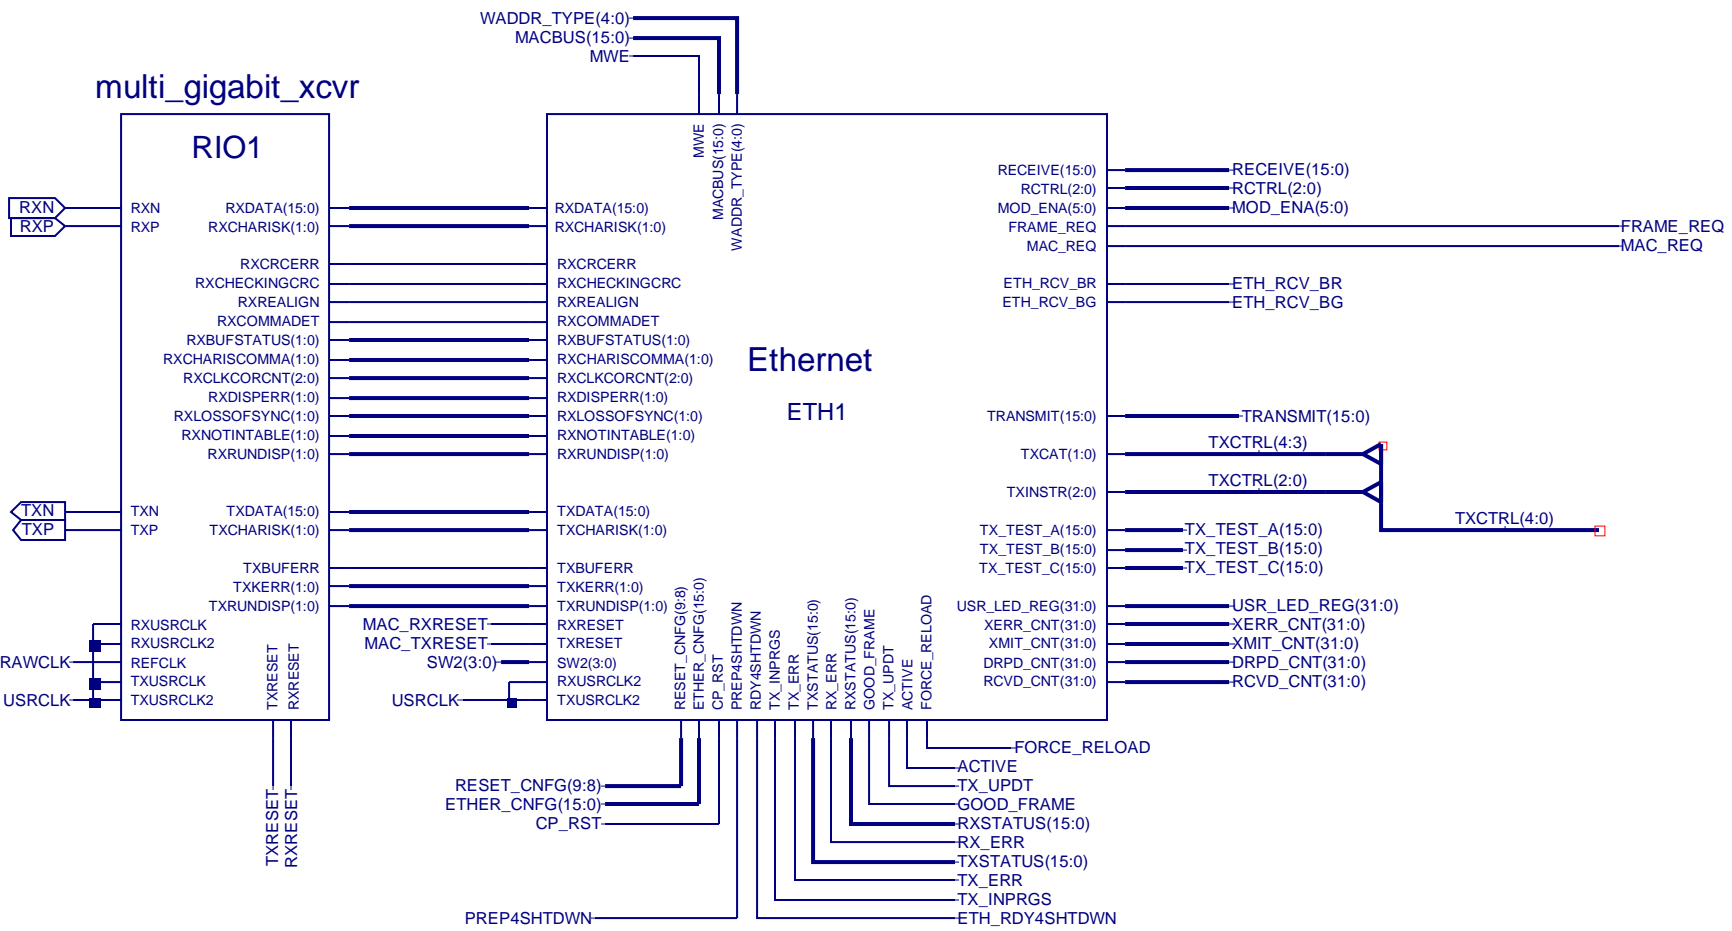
WADDR_TYPE(4:0)
MACBUS(15:0)
MWE

multi_gigabit_xcvr

RIO1

RXN
RXP
RXN
RXP
RXDATA(15:0)
RXCHARISK(1:0)
RXCRCERR
RXCHECKINGCRC
RXREALIGN
RXCOMMADET
RXBUFSTATUS(1:0)
RXCHARISCOMMA(1:0)
RXCLKCORCNT(2:0)
RXDISPERR(1:0)
RXLOSSOFSYNC(1:0)
RXNOTINTABLE(1:0)
RXRUNDISP(1:0)
TXN
TXP
TXN
TXP
TXDATA(15:0)
TXCHARISK(1:0)
TXBUFERR
TXKERR(1:0)
TXRUNDISP(1:0)
RXUSRCLK
RXUSRCLK2
RAWCLK
REFCLK
TXUSRCLK
USRCLK
TXUSRCLK2
TXRESET
RXRESET
TXRESET
RXRESET

MWE
MACBUS(15:0)
WADDR_TYPE(4:0)

Ethernet

ETH1

RXDATA(15:0)
RXCHARISK(1:0)
RXCRCERR
RXCHECKINGCRC
RXREALIGN
RXCOMMADET
RXBUFSTATUS(1:0)
RXCHARISCOMMA(1:0)
RXCLKCORCNT(2:0)
RXDISPERR(1:0)
RXLOSSOFSYNC(1:0)
RXNOTINTABLE(1:0)
RXRUNDISP(1:0)
TXDATA(15:0)
TXCHARISK(1:0)
TXBUFERR
TXKERR(1:0)
TXRUNDISP(1:0)
MAC_RXRESET
RXRESET
MAC_TXRESET
TXRESET
SW2(3:0)
SW2(3:0)
RXUSRCLK2
USRCLK
TXUSRCLK2

RESET_CNFG(9:8)
ETHER_CNFG(15:0)
CP_RST
PREP4SHTDWN
RDY4SHTDWN
TX_INPRGS
TX_ERR
TXSTATUS(15:0)
RX_ERR
RXSTATUS(15:0)
GOOD_FRAME
TX_UPDT
ACTIVE
FORCE_RELOAD

RECEIVE(15:0)
RECEIVE(15:0)
RCTRL(2:0)
RCTRL(2:0)
MOD_ENA(5:0)
MOD_ENA(5:0)
FRAME_REQ
FRAME_REQ
MAC_REQ
MAC_REQ
ETH_RCV_BR
ETH_RCV_BR
ETH_RCV_BG
ETH_RCV_BG
TRANSMIT(15:0)
TRANSMIT(15:0)
TXCTRL(4:3)
TXCAT(1:0)
TXCTRL(2:0)
TXINSTR(2:0)
TXCTRL(4:0)
TX_TEST_A(15:0)
TX_TEST_A(15:0)
TX_TEST_B(15:0)
TX_TEST_B(15:0)
TX_TEST_C(15:0)
TX_TEST_C(15:0)
USR_LED_REG(31:0)
USR_LED_REG(31:0)
XERR_CNT(31:0)
XERR_CNT(31:0)
XMIT_CNT(31:0)
XMIT_CNT(31:0)
DRPD_CNT(31:0)
DRPD_CNT(31:0)
RCVD_CNT(31:0)
RCVD_CNT(31:0)

FORCE_RELOAD
ACTIVE
TX_UPDT
GOOD_FRAME
RXSTATUS(15:0)
RX_ERR
TXSTATUS(15:0)
TX_ERR
TX_INPRGS
ETH_RDY4SHTDWN
RESET_CNFG(9:8)
ETHER_CNFG(15:0)
CP_RST
PREP4SHTDWN